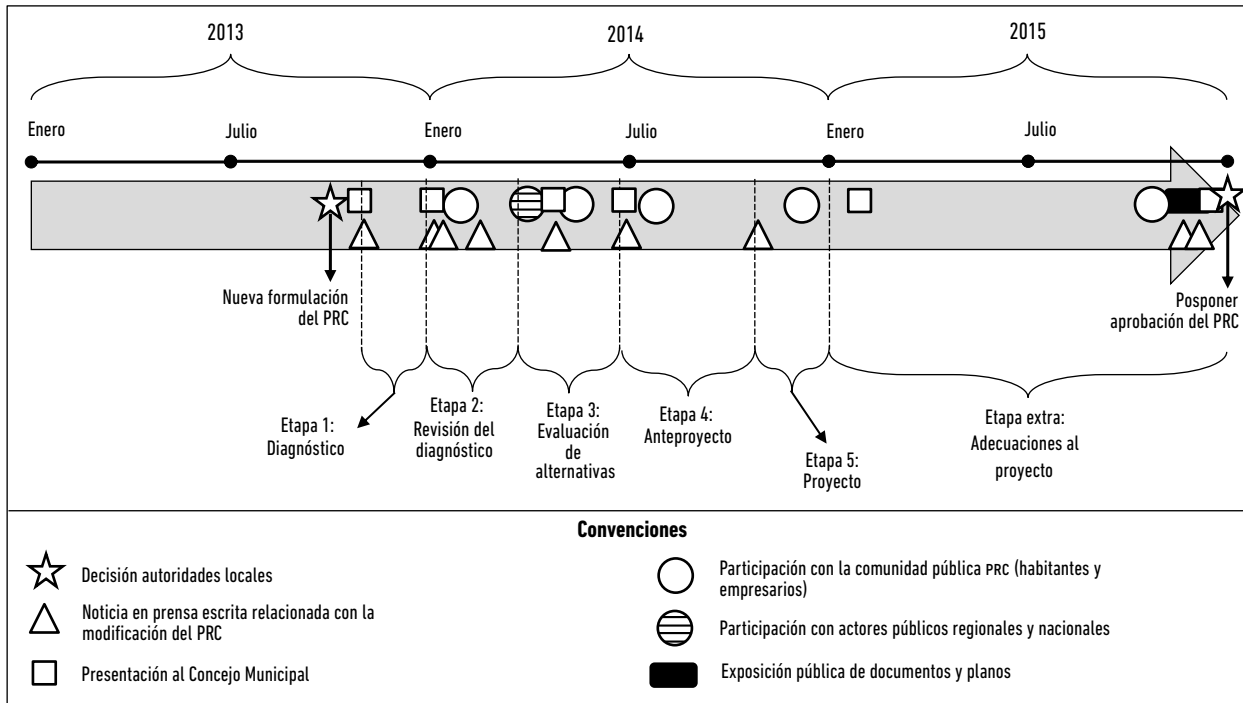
2013

2014

2015

Enero

Julio

Enero

Julio

Enero

Julio

Nueva formulación del PRC

Posponer aprobación del PRC

Etapa 1: Diagnóstico

Etapa 2: Revisión del diagnóstico

Etapa 3: Evaluación de alternativas

Etapa 4: Anteproyecto

Etapa 5: Proyecto

Etapa extra: Adecuaciones al proyecto

**Convenciones**

Decisión autoridades locales

Noticia en prensa escrita relacionada con la modificación del PRC

Presentación al Concejo Municipal

Participación con la comunidad pública PRC (habitantes y empresarios)

Participación con actores públicos regionales y nacionales

Exposición pública de documentos y planos